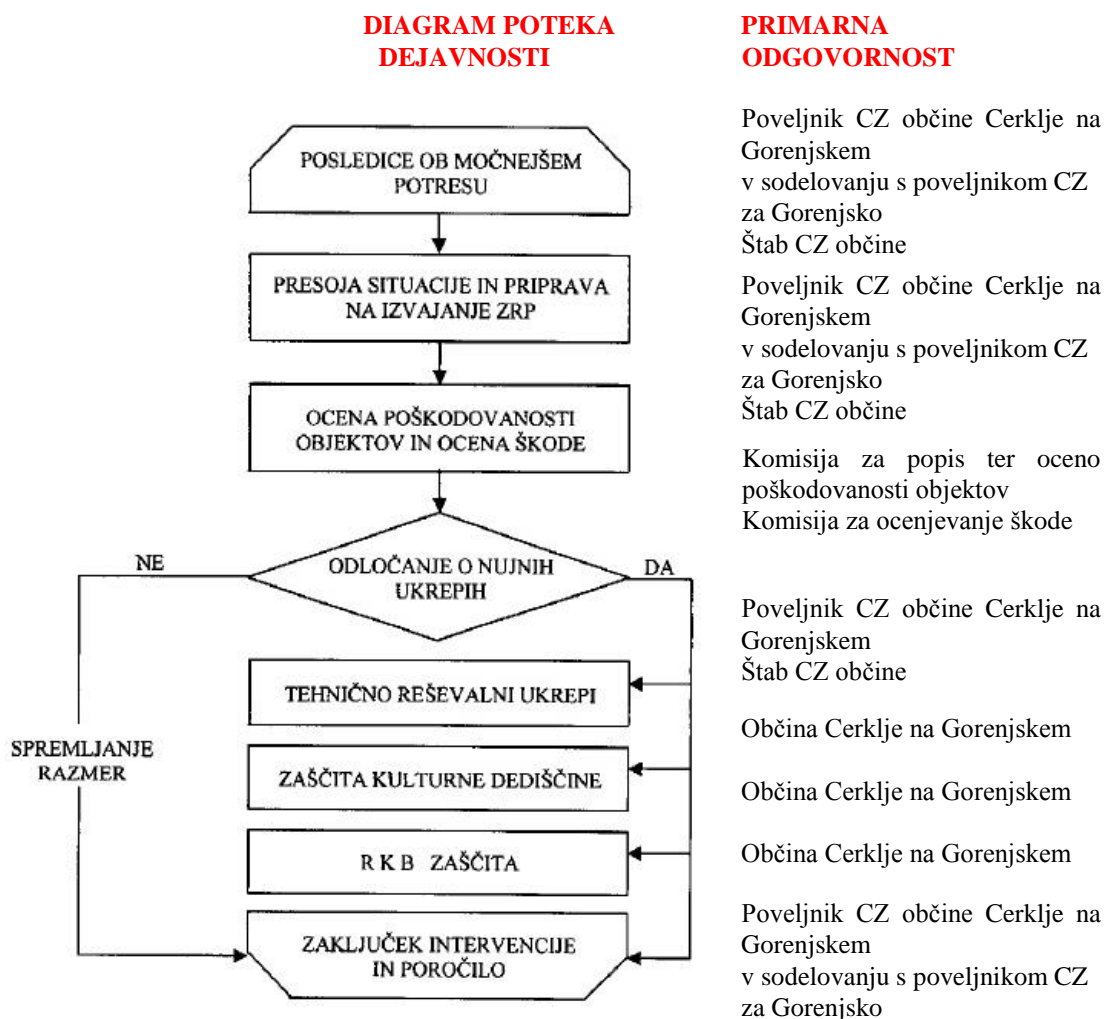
DIAGRAM POTEKA DEJAVNOSTI

PRIMARNA ODGOVORNOST

POSLEDICE OB MOČNEJŠEM POTRESU

Poveljnik CZ občine Cerklje na Gorenjskem
v sodelovanju s poveljnikom CZ za Gorenjsko
Štab CZ občine

PRESOJA SITUACIJE IN PRIPRAVA NA IZVAJANJE ZRP

Poveljnik CZ občine Cerklje na Gorenjskem
v sodelovanju s poveljnikom CZ za Gorenjsko
Štab CZ občine

OCENA POŠKODOVANOSTI OBJEKTOV IN OCENA ŠKODE

Komisija za popis ter oceno poškodovanosti objektov
Komisija za ocenjevanje škode

NE

ODLOČANJE O NUJNIH UKREPIH

DA

Poveljnik CZ občine Cerklje na Gorenjskem
Štab CZ občine

TEHNIČNO REŠEVALNI UKREPI

Občina Cerklje na Gorenjskem

SPREMLJANJE RAZMER

ZAŠČITA KULTURNE DEDIŠČINE

Občina Cerklje na Gorenjskem

R K B ZAŠČITA

Občina Cerklje na Gorenjskem

ZAKLJUČEK INTERVENCIJE IN POROČILO

Poveljnik CZ občine Cerklje na Gorenjskem
v sodelovanju s poveljnikom CZ za Gorenjsko